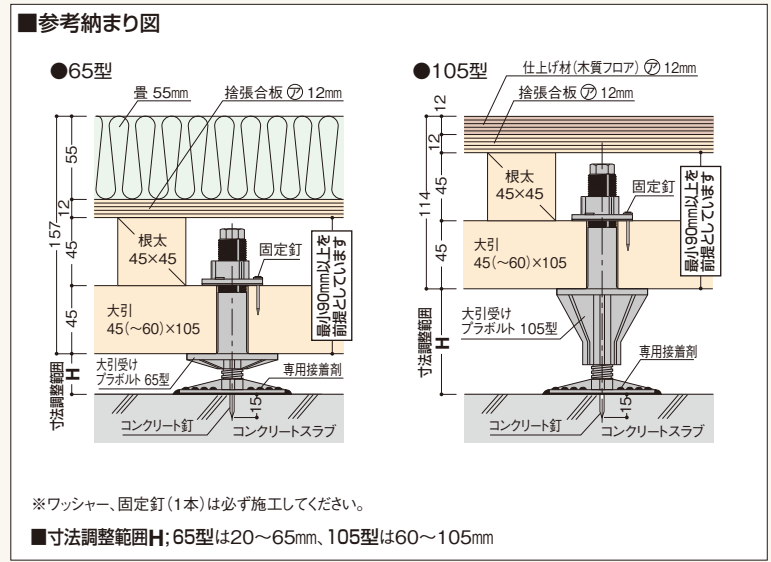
■参考納まり図

●65型

畳 55mm

捨張合板 ㋐ 12mm

55

12

157

45

根太 45×45

固定釘

最小90mm以上を前提としています

45

大引 45(~60)×105

寸法調整範囲 H

大引受け プラボルト 65型

専用接着剤

15

コンクリート釘

コンクリートスラブ

●105型

仕上げ材(木質フロア) ㋐ 12mm

捨張合板 ㋐ 12mm

12

12

114

45

根太 45×45

固定釘

最小90mm以上を前提としています

45

大引 45(~60)×105

寸法調整範囲 H

大引受け プラボルト 105型

専用接着剤

15

コンクリート釘

コンクリートスラブ

※ワッシャー、固定釘(1本)は必ず施工してください。

■寸法調整範囲H;65型は20~65mm、105型は60~105mm